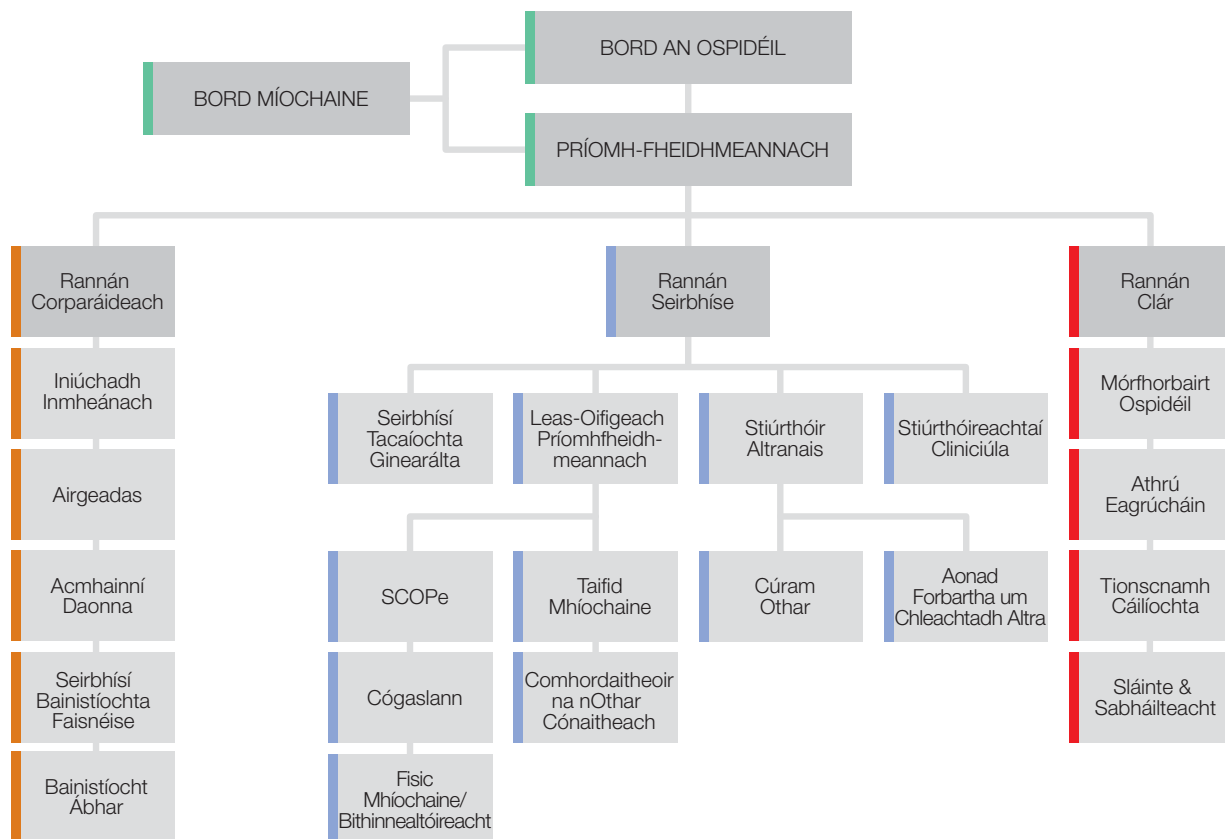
BORD AN OSPIDÉIL

BORD MÍOCHAINE

PRÍOMH-FHEIDHMEANNACH

Rannán Corparáideach

Iniúchadh Inmheánach

Airgeadas

Acmhainní Daonna

Seirbhísí Bainistíochta Faisnéise

Bainistíocht Ábhar

Rannán Seirbhíse

Seirbhísí Tacaíochta Ginearálta

Leas-Oifigeach Príomhfheidhmeannach

Stiúrthóir Altranais

Stiúrthóireachtaí Cliniciúla

SCOPe

Cógaslann

Fisic Mhíochaine/ Bithinnealtóireacht

Taifid Mhíochaine

Comhordaitheoir na nOthar Cónaitheach

Cúram Othar

Aonad Forbartha um Chleachtadh Altra

Rannán Clár

Mórfhorbairt Ospidéil

Athrú Eagrúcháin

Tionscnamh Cáilíochta

Sláinte & Sabháilteacht